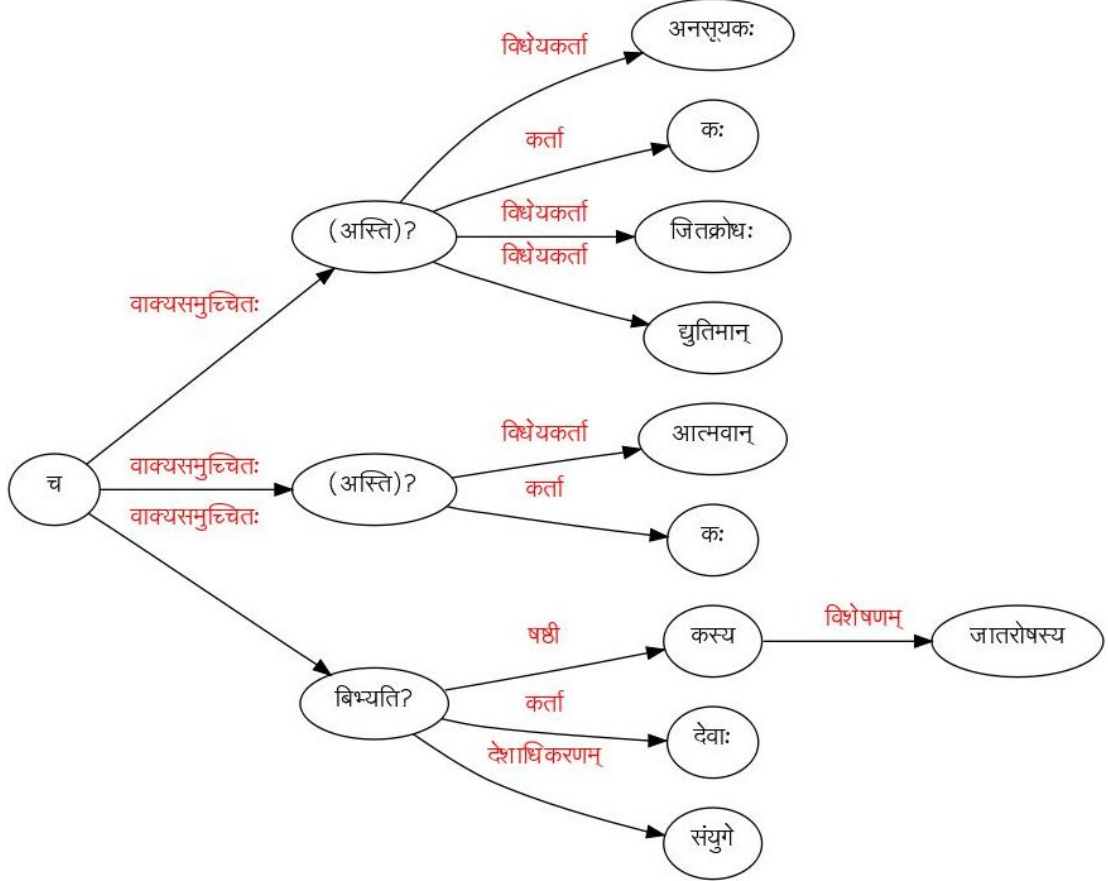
च

वाक्यसमुच्चितः

(अस्ति)?

विधेयकर्ता

अनसूयकः

कर्ता

कः

विधेयकर्ता

जितक्रोधः

विधेयकर्ता

द्युतिमान्

वाक्यसमुच्चितः

(अस्ति)?

विधेयकर्ता

आत्मवान्

कर्ता

कः

वाक्यसमुच्चितः

बिभ्यति?

षष्ठी

कस्य

विशेषणम्

जातरोषस्य

कर्ता

देवाः

देशाधिकरणम्

संयुगे